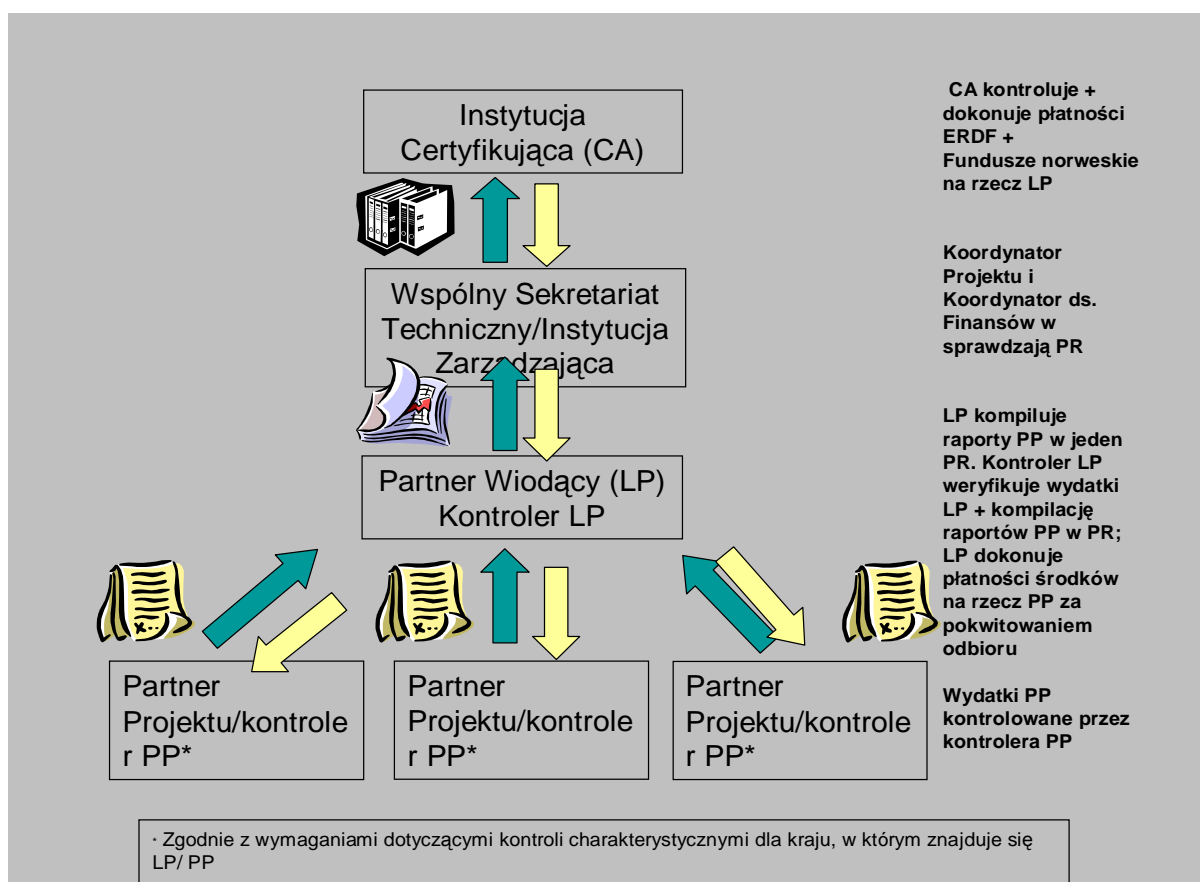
Instytucja Certyfikująca (CA)

Wspólny Sekretariat Techniczny/Instytucja Zarządzająca

Partner Wiodący (LP) Kontroler LP

Partner Projektu/kontroler PP*

Partner Projektu/kontroler PP*

Partner Projektu/kontroler PP*

CA kontroluje + dokonuje płatności ERDF + Fundusze norweskie na rzecz LP

Koordynator Projektu i Koordynator ds. Finansów w sprawdzają PR

LP kompiluje raporty PP w jeden PR. Kontroler LP weryfikuje wydatki LP + kompilację raportów PP w PR; LP dokonuje płatności środków na rzecz PP za pokwitowaniem odbioru

Wydatki PP kontrolowane przez kontrolera PP

· Zgodnie z wymaganiami dotyczącymi kontroli charakterystycznymi dla kraju, w którym znajduje się LP/ PP